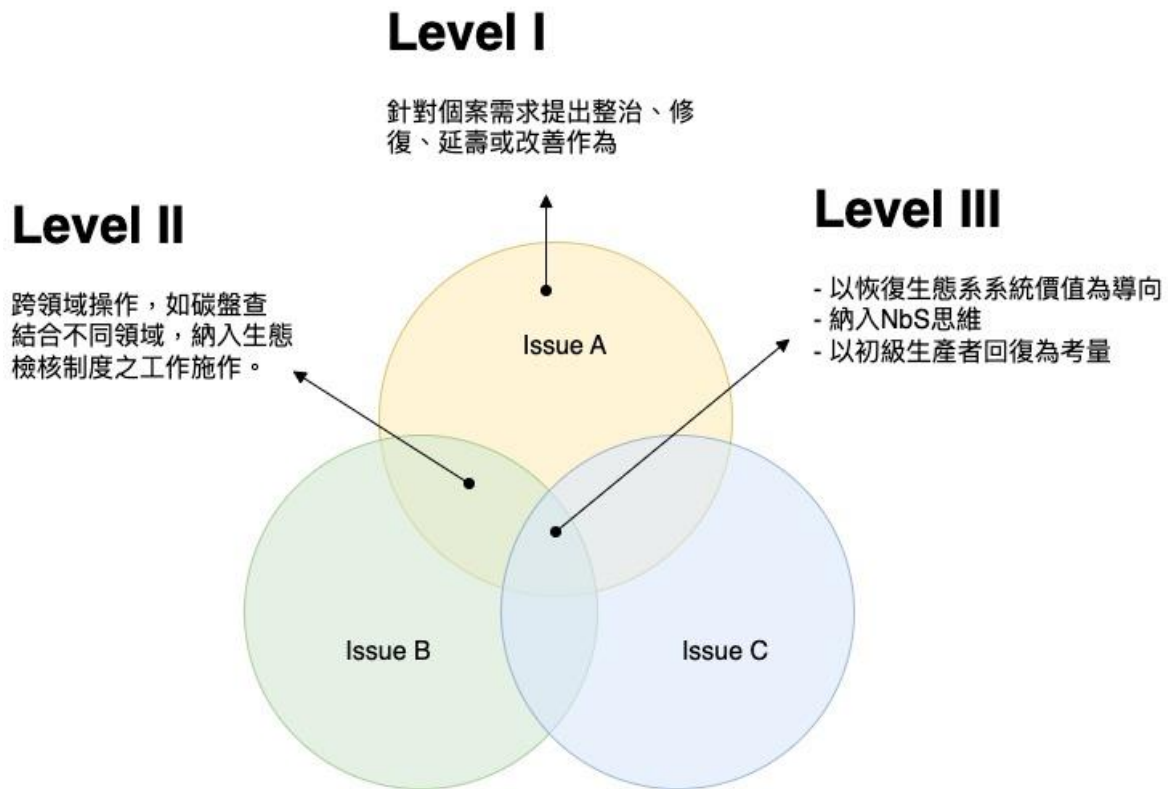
Level I

針對個案需求提出整治、修復、延壽或改善作為

Level II

跨領域操作，如碳盤查結合不同領域，納入生態檢核制度之工作施作。

Level III

- 以恢復生態系系統價值為導向
- 納入NbS思維
- 以初級生產者回復為考量

Issue A

Issue B

Issue C